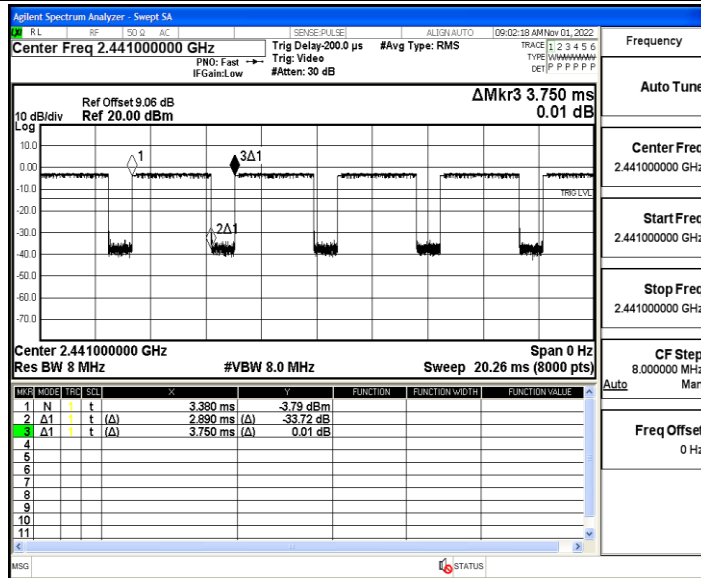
Agilent Spectrum Analyzer - Swept SA

RL RF 50 Ω AC SENSE:PULSE ALIGN AUTO 09:02:18 AM Nov 01, 2022

Center Freq 2.441000000 GHz

PNO: Fast IFGain:Low

Trig Delay-200.0 µs Trig: Video #Atten: 30 dB

#Avg Type: RMS

TRACE 1 2 3 4 5 6 TYPE WWWWWW DET P P P P P P

Frequency

Ref Offset 9.06 dB
10 dB/div Ref 20.00 dBm

ΔMkr3 3.750 ms 0.01 dB

Log

10.0
0.00
-10.0
-20.0
-30.0
-40.0
-50.0
-60.0
-70.0

1
3Δ1
2Δ1
TRIG LVL

Center 2.441000000 GHz
Res BW 8 MHz
#VBW 8.0 MHz
Span 0 Hz
Sweep 20.26 ms (8000 pts)

| MKR | MODE | TRC | SCL | X | | Y | FUNCTION | FUNCTION WIDTH | FUNCTION VALUE |
|---|---|---|---|---|---|---|---|---|---|
| 1 | N | 1 | t | 3.380 ms | | -3.79 dBm | | | |
| 2 | Δ1 | 1 | t (Δ) | 2.890 ms | (Δ) | -33.72 dB | | | |
| 3 | Δ1 | 1 | t (Δ) | 3.750 ms | (Δ) | 0.01 dB | | | |
| 4 | | | | | | | | | |
| 5 | | | | | | | | | |
| 6 | | | | | | | | | |
| 7 | | | | | | | | | |
| 8 | | | | | | | | | |
| 9 | | | | | | | | | |
| 10 | | | | | | | | | |
| 11 | | | | | | | | | |

Auto Tune

Center Freq
2.441000000 GHz

Start Freq
2.441000000 GHz

Stop Freq
2.441000000 GHz

CF Step
8.000000 MHz
Auto Man

Freq Offset
0 Hz

MSG

STATUS